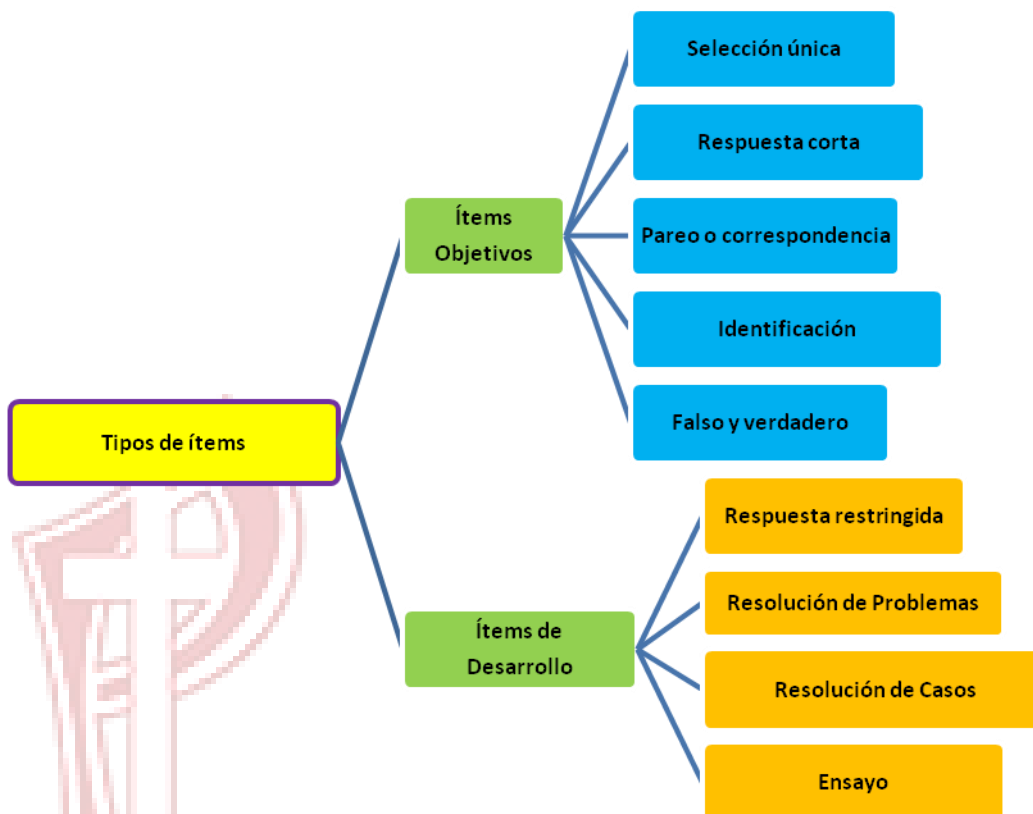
Tipos de ítems

Ítems Objetivos

Selección única

Respuesta corta

Pareo o correspondencia

Identificación

Falso y verdadero

Ítems de Desarrollo

Respuesta restringida

Resolución de Problemas

Resolución de Casos

Ensayo